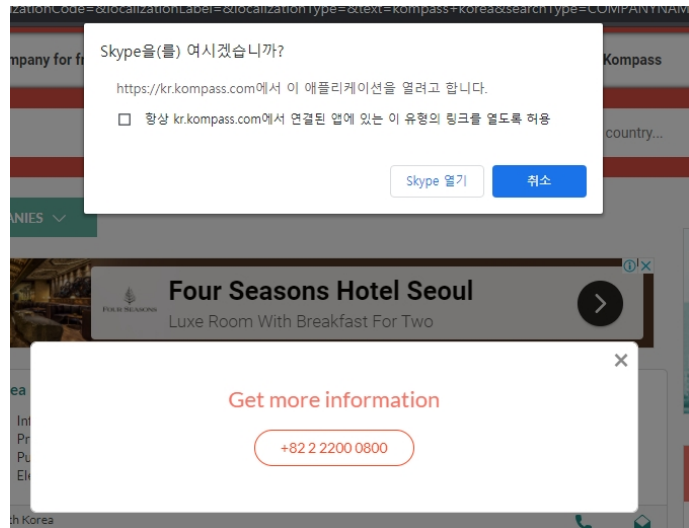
zationCode=&localizationLabel=&localizationType=&text=kompass+korea&searchType=COMPANYNAM

mpany for f

Kompass

Skype을(를) 여시겠습니까?

https://kr.kompass.com에서 이 애플리케이션을 열려고 합니다.

☐ 항상 kr.kompass.com에서 연결된 앱에 있는 이 유형의 링크를 열도록 허용

Skype 열기

취소

country...

ANIES

FOUR SEASONS

Four Seasons Hotel Seoul

Luxe Room With Breakfast For Two

ea

Int
Pr
Pu
Ele

×

Get more information

+82 2 2200 0800

h Korea